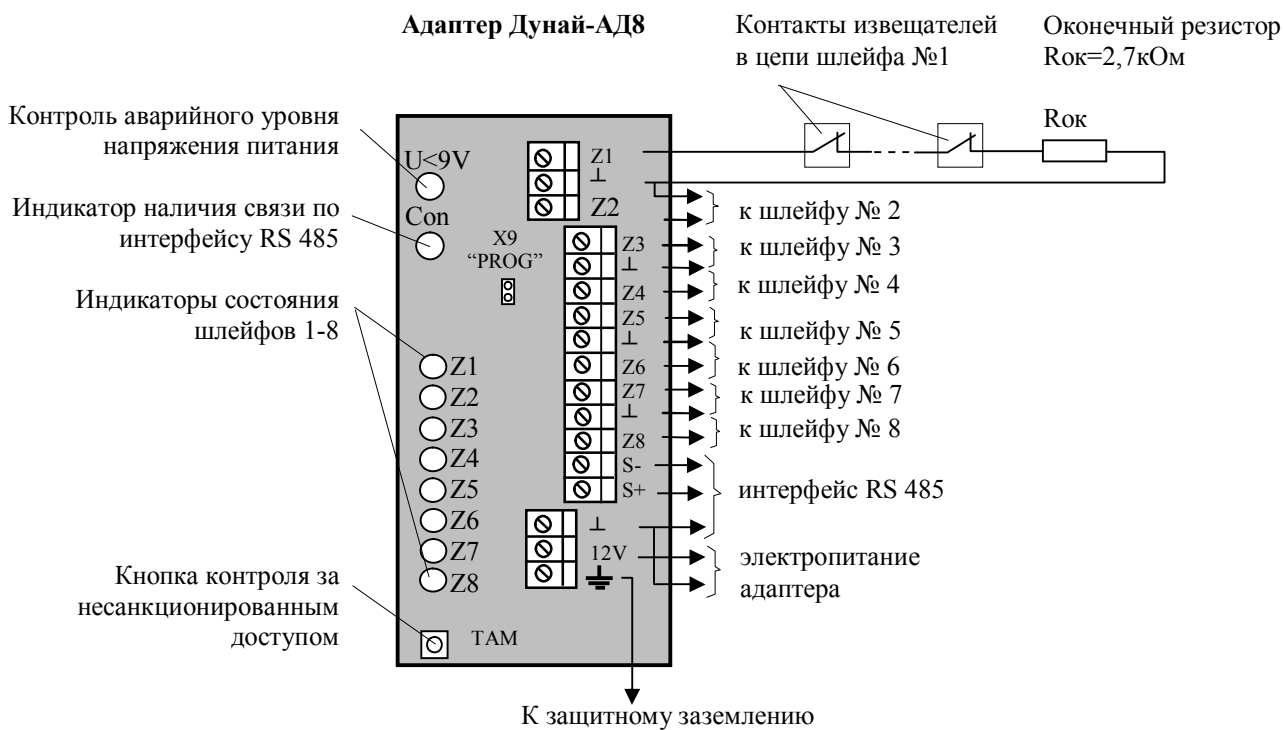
Адаптер Дунай-АД8

Контакты извещателей в цепи шлейфа №1

Оконечный резистор Rок=2,7кОм

Rок

Контроль аварийного уровня напряжения питания

U<9V

Индикатор наличия связи по интерфейсу RS 485

Con

X9
"PROG"

Индикаторы состояния шлейфов 1-8

Z1
Z2
Z3
Z4
Z5
Z6
Z7
Z8

Кнопка контроля за несанкционированным доступом

TAM

Z1
⊥
Z2
Z3
⊥
Z4
Z5
⊥
Z6
Z7
⊥
Z8
S-
S+
⊥
12V

к шлейфу № 2
к шлейфу № 3
к шлейфу № 4
к шлейфу № 5
к шлейфу № 6
к шлейфу № 7
к шлейфу № 8
интерфейс RS 485
электропитание адаптера

К защитному заземлению